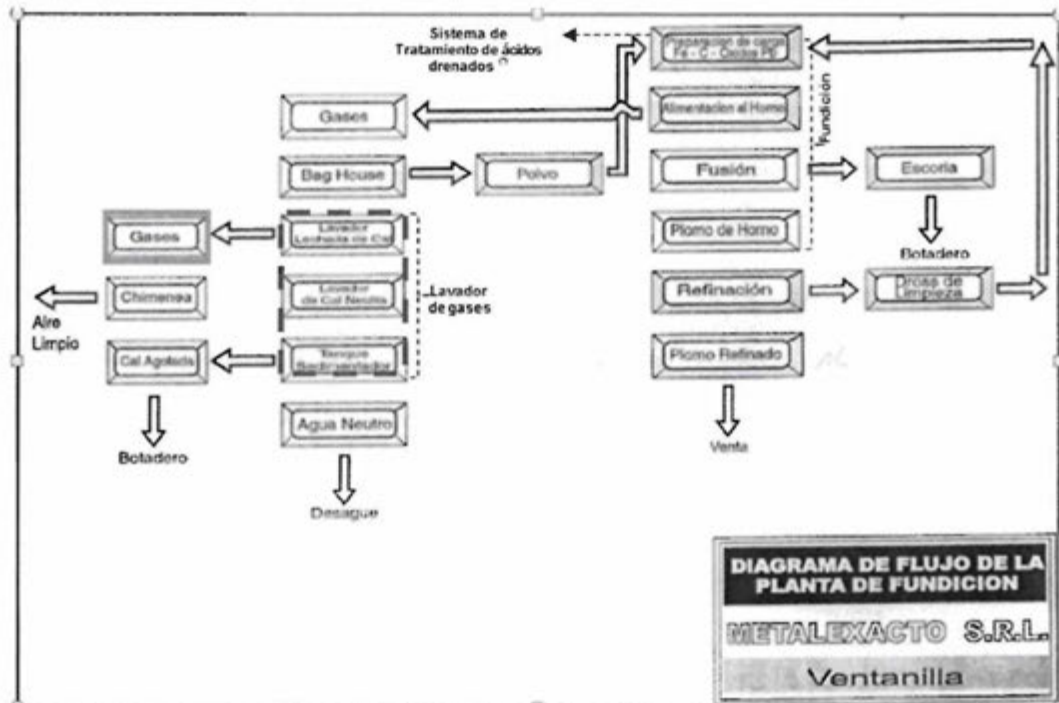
Sistema de Tratamiento de ácidos drenados

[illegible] Fe - C - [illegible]

Alimentación al Horno

Fundición

Fusión

Plomo de Horno

Refinación

Plomo Refinado

Venta

Escoria

Botadero

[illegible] de Limpieza

Gases

Bag House

Polvo

Gases

Lavador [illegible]

Lavador de Cal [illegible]

Lavador de gases

Tanque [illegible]

Agua Neutro

Desague

Chimenea

Aire Limpio

Cal Agotada

Botadero

DIAGRAMA DE FLUJO DE LA PLANTA DE FUNDICION

METALEXACTO S.R.L.

Ventanilla